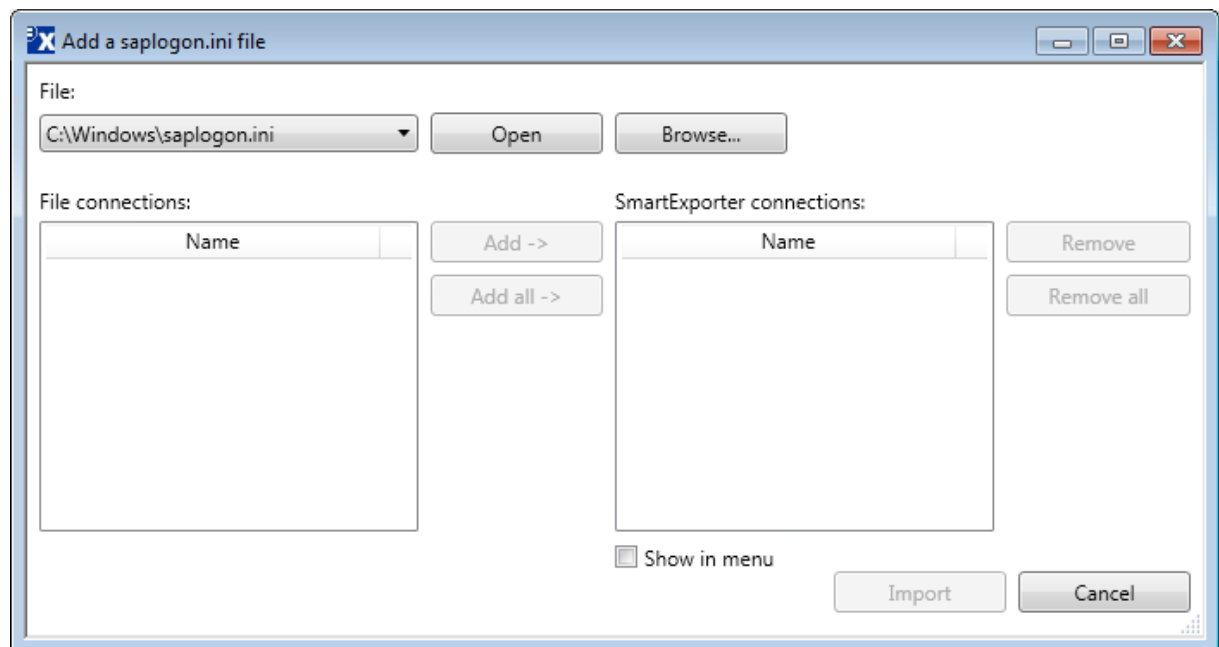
Add a saplogon.ini file

File:

C:\Windows\saplogon.ini

Open

Browse...

File connections:

Name

Add ->

Add all ->

SmartExporter connections:

Name

Remove

Remove all

Show in menu

Import

Cancel